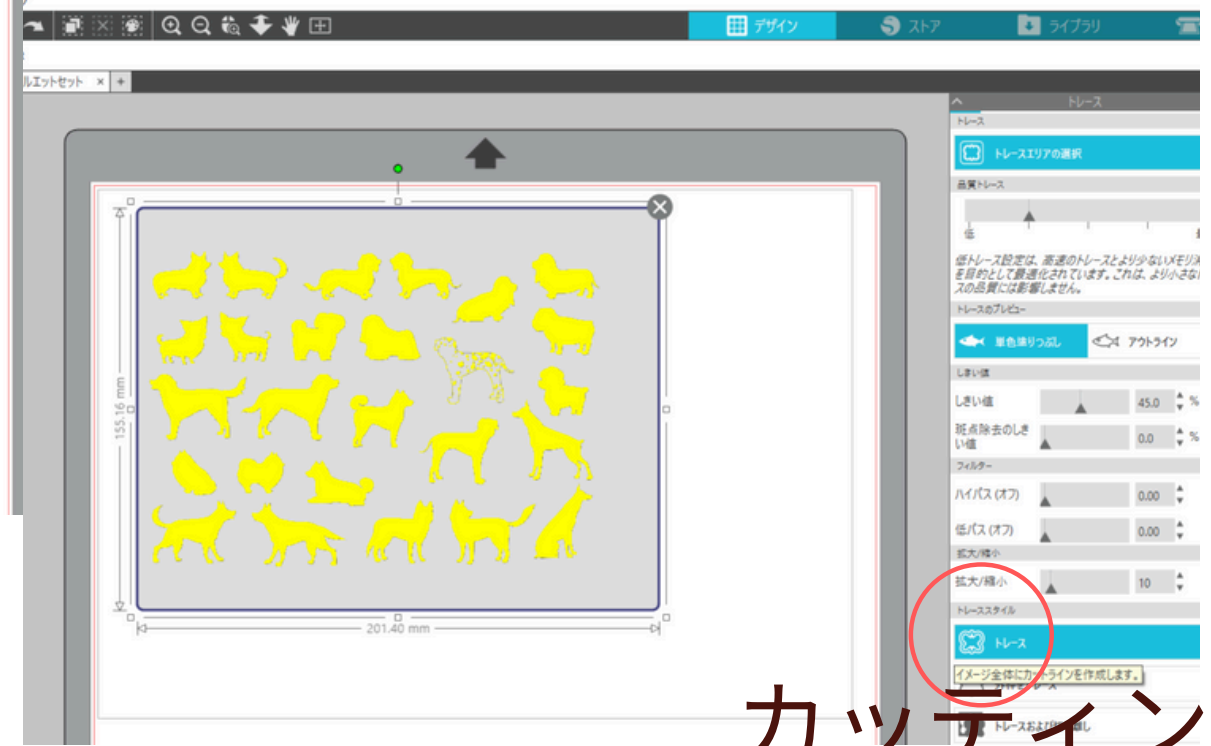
デザイン ストア ライブラリ

ルエットセット × +

155.16 mm

201.40 mm

トレース
トレース
トレースエリアの選択
品質トレース
低
低トレース設定は、高速のトレースとより少ないメモリ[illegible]を目的として最適化されています。これは、より小さな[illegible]スの品質には影響しません。
トレースのプレビュー
単色塗りつぶし
アウトライン
しきい値
しきい値 45.0 %
斑点除去のしきい値 0.0 %
フィルター
ハイパス (オフ) 0.00
低パス (オフ) 0.00
拡大/縮小
拡大/縮小 10
トレーススタイル
トレース
イメージ全体にカットラインを作成します。
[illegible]トレース
トレースおよび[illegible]

カッティン